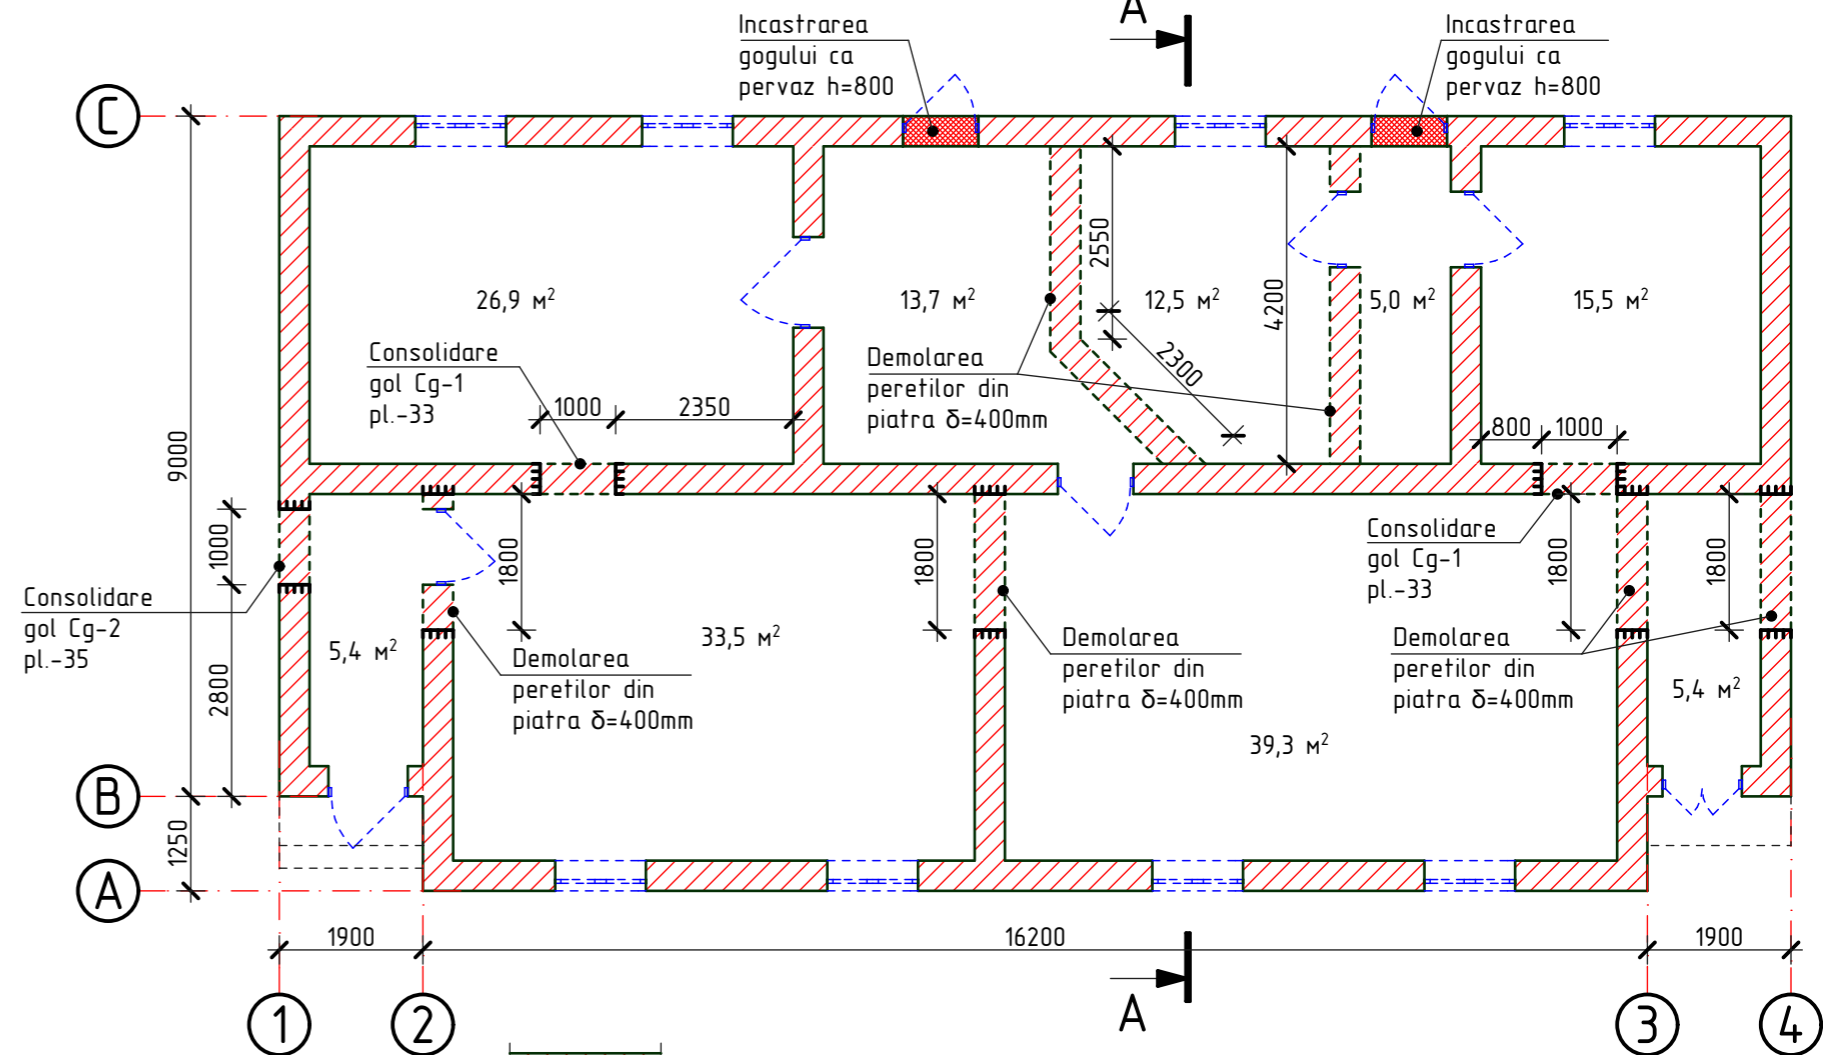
A

Incastrarea gogului ca pervaz h=800

Incastrarea gogului ca pervaz h=800

C

26,9 м$^2$

13,7 м$^2$

2550

12,5 м$^2$

4200

5,0 м$^2$

15,5 м$^2$

Consolidare gol Cg-1 pl.-33

1000

2350

Demolarea peretilor din piatra δ=400mm

2300

800

1000

9000

1000

Consolidare gol Cg-2 pl.-35

1800

1800

Consolidare gol Cg-1 pl.-33

1800

1800

5,4 м$^2$

33,5 м$^2$

Demolarea peretilor din piatra δ=400mm

Demolarea peretilor din piatra δ=400mm

Demolarea peretilor din piatra δ=400mm

2800

5,4 м$^2$

39,3 м$^2$

B

1250

A

1900

16200

1900

A

1

2

3

4